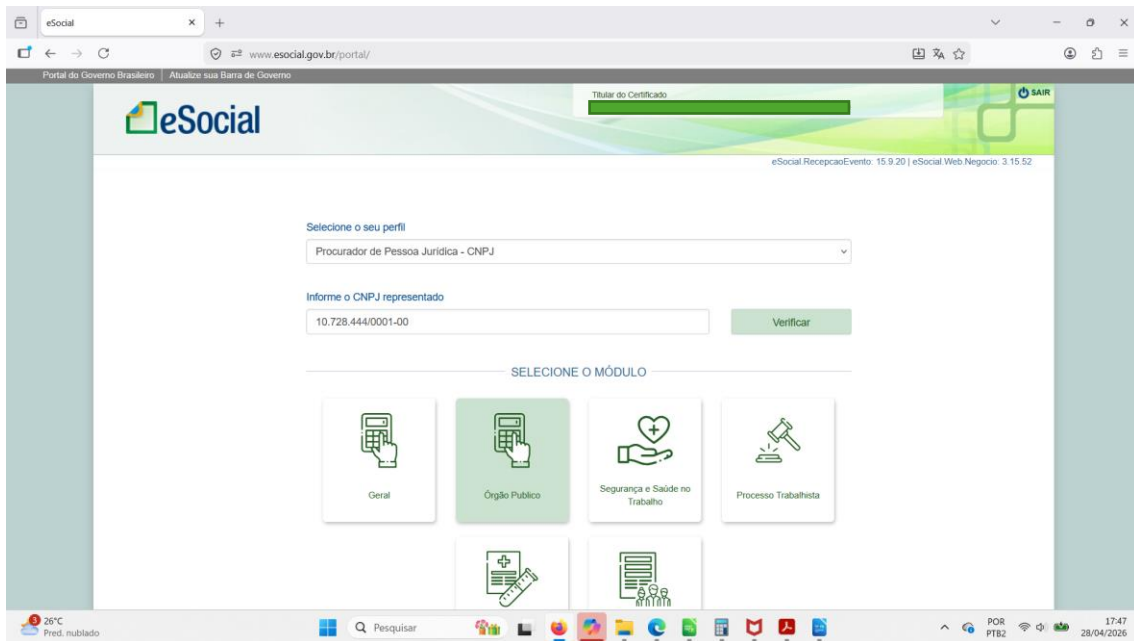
eSocial
www.esocial.gov.br/portal/
Portal do Governo Brasileiro | Atualize sua Barra de Governo
eSocial
Titular do Certificado
SAIR
eSocial.RecepcaoEvento: 15.9.20 | eSocial.Web.Negocio: 3.15.52

Selecione o seu perfil
Procurador de Pessoa Jurídica - CNPJ

Informe o CNPJ representado
10.728.444/0001-00
Verificar

SELECIONE O MÓDULO

Geral
Órgão Publico
Segurança e Saúde no Trabalho
Processo Trabalhista

26°C
Pred. nublado
Pesquisar
POR
PTB2
17:47
28/04/2026